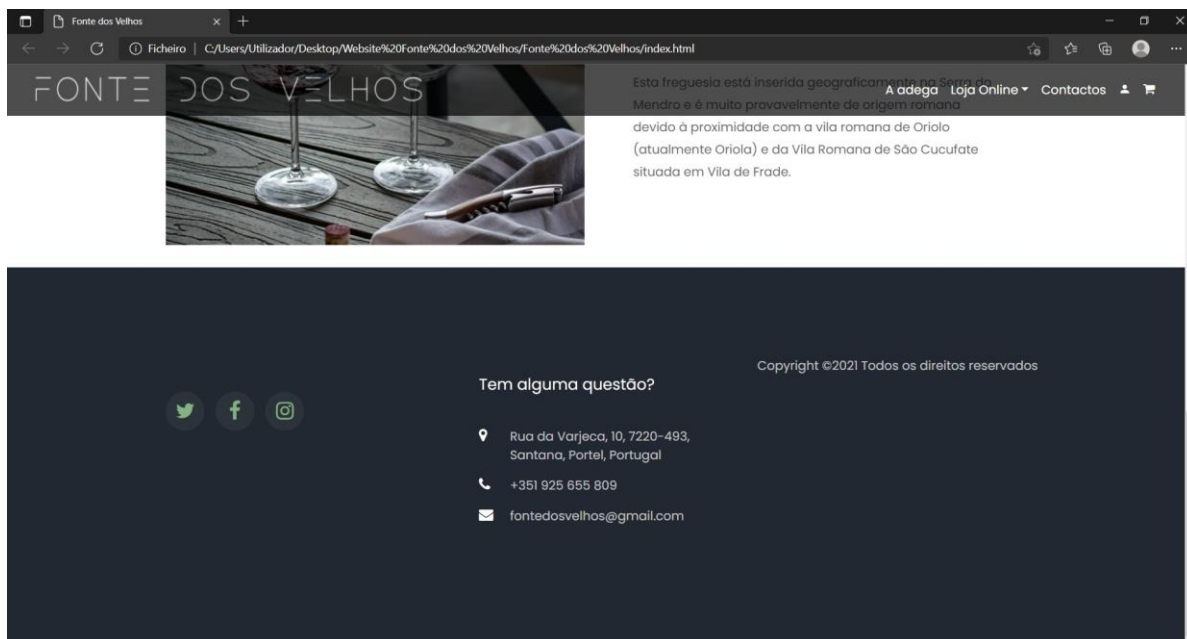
Fonte dos Velhos

Ficheiro | C:/Users/Utilizador/Desktop/Website%20Fonte%20dos%20Velhos/Fonte%20dos%20Velhos/index.html

FONTE DOS VELHOS

A adega Loja Online Contactos

Esta freguesia está inserida geograficamente na Serra do Mendro e é muito provavelmente de origem romana devido à proximidade com a vila romana de Oriolo (atualmente Oriola) e da Vila Romana de São Cucufate situada em Vila de Frade.

Tem alguma questão?

Rua da Varjeca, 10, 7220-493, Santana, Portel, Portugal

+351 925 655 809

fontedosvelhos@gmail.com

Copyright ©2021 Todos os direitos reservados